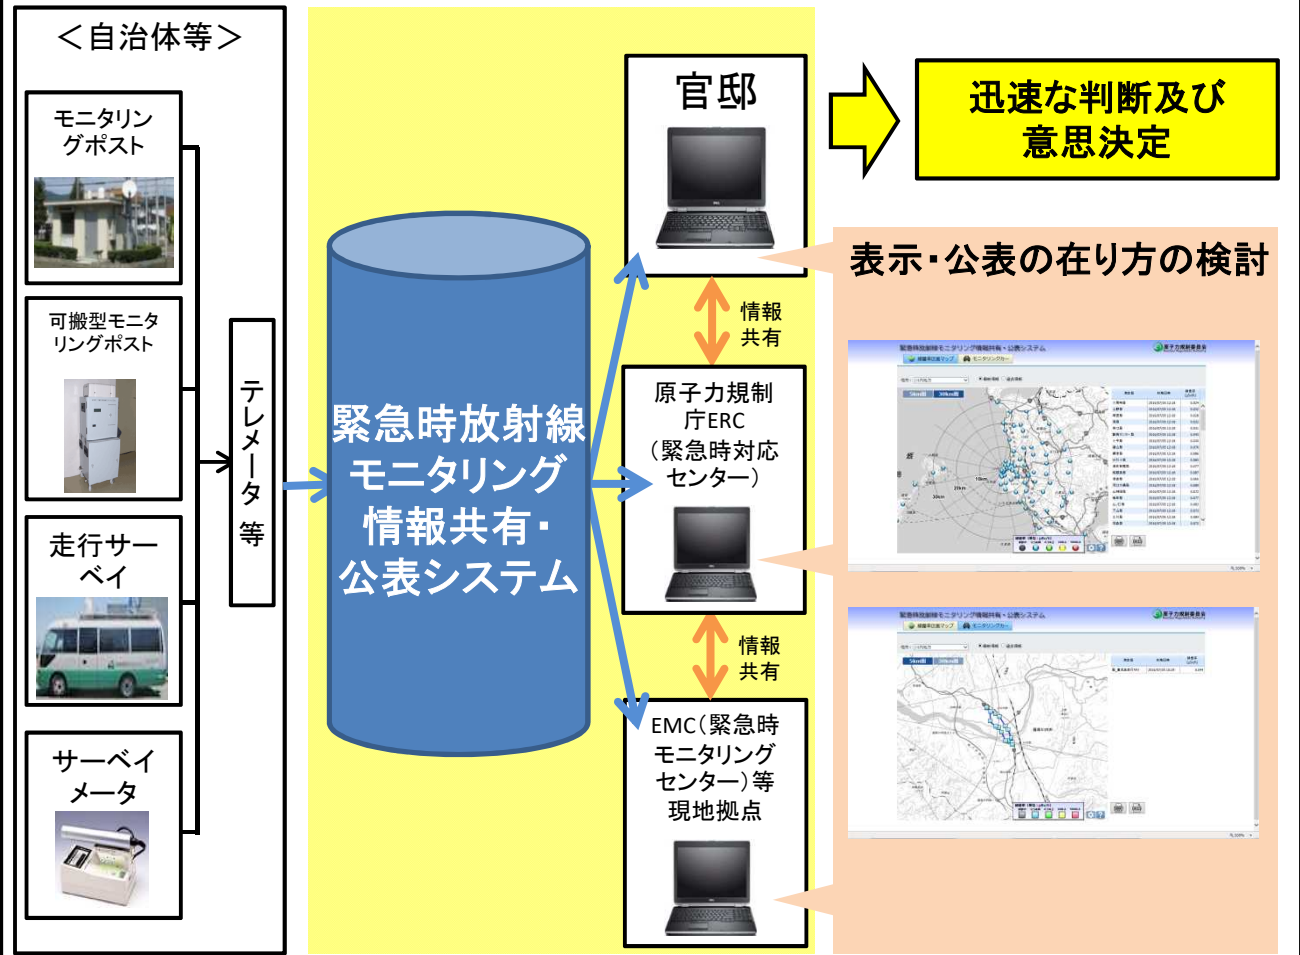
＜自治体等＞

モニタリングポスト

可搬型モニタリングポスト

走行サーベイ

サーベイメータ

テレメータ等

緊急時放射線モニタリング情報共有・公表システム

官邸

情報共有

原子力規制庁ERC（緊急時対応センター）

情報共有

EMC（緊急時モニタリングセンター）等現地拠点

迅速な判断及び意思決定

表示・公表の在り方の検討